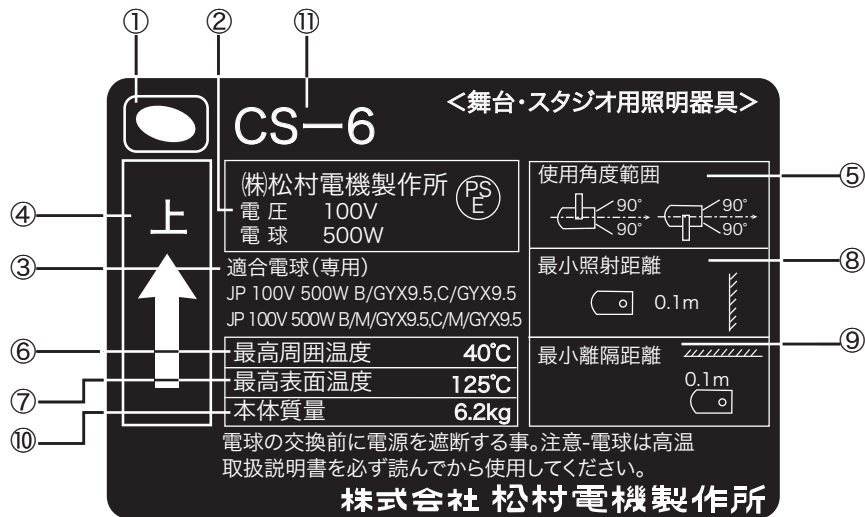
① ② ⑪

CS−6 <舞台・スタジオ用照明器具>

④ 上

㈱松村電機製作所 PS E
電圧 100V
電球 500W

③ 適合電球(専用)
JP 100V 500W B/GYX9.5,C/GYX9.5
JP 100V 500W B/M/GYX9.5,C/M/GYX9.5

使用角度範囲 ⑤
90° 90°
90° 90°

最小照射距離 ⑧
0.1m

⑥ 最高周囲温度 40℃
⑦ 最高表面温度 125℃
⑩ 本体質量 6.2kg

最小離隔距離 ⑨
0.1m

電球の交換前に電源を遮断する事。注意-電球は高温
取扱説明書を必ず読んでから使用してください。
株式会社 松村電機製作所